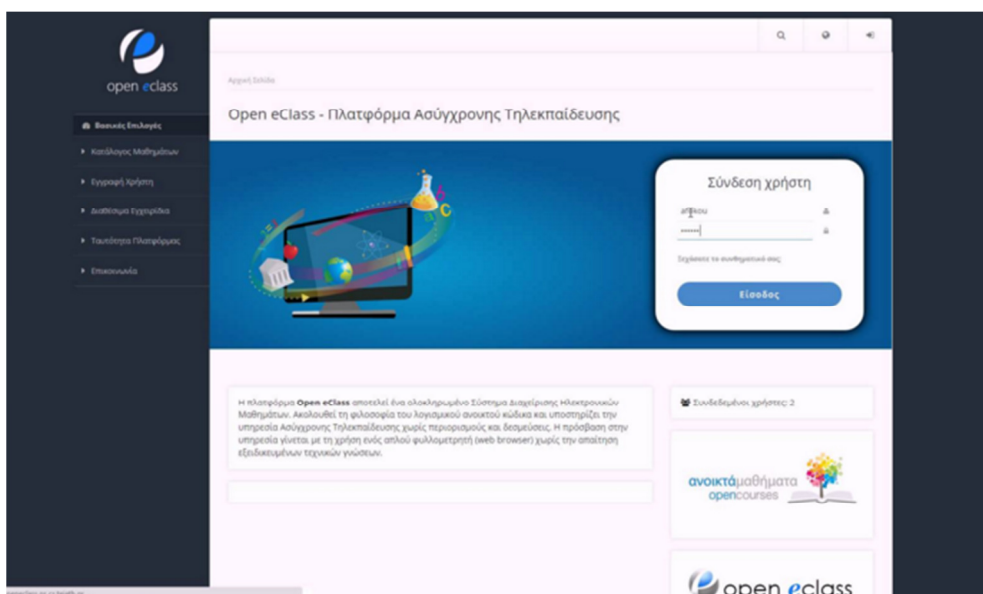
open eclass

Βασικές Επιλογές

Κατάλογος Μαθημάτων

Εγγραφή Χρήστη

Διαθέσιμα Εγχειρίδια

Ταυτότητα Πλατφόρμας

Επικοινωνία

Αρχική Σελίδα

Open eClass - Πλατφόρμα Ασύγχρονης Τηλεκπαίδευσης

Σύνδεση χρήστη

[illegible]

Ξεχάσατε το συνθηματικό σας;

Είσοδος

Η πλατφόρμα Open eClass αποτελεί ένα ολοκληρωμένο Σύστημα Διαχείρισης Ηλεκτρονικών Μαθημάτων. Ακολουθεί τη φιλοσοφία του λογισμικού ανοικτού κώδικα και υποστηρίζει την υπηρεσία Ασύγχρονης Τηλεκπαίδευσης χωρίς περιορισμούς και δεσμεύσεις. Η πρόσβαση στην υπηρεσία γίνεται με τη χρήση ενός απλού φυλλομετρητή (web browser) χωρίς την απαίτηση εξειδικευμένων τεχνικών γνώσεων.

Συνδεδεμένοι χρήστες: 2

ανοικτάμαθήματα opencourses

open eclass